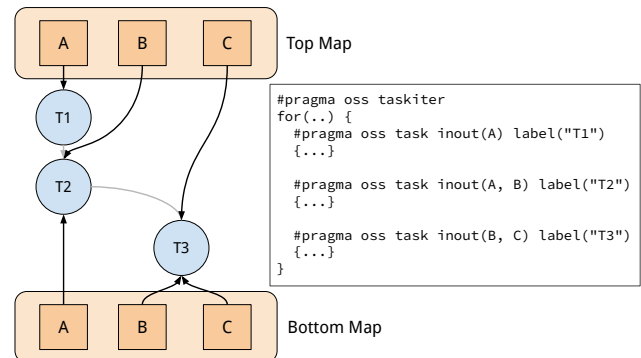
A
B
C
Top Map
T1
T2
T3
A
B
C
Bottom Map

#pragma oss taskiter
for(..) {
  #pragma oss task inout(A) label("T1")
  {...}

  #pragma oss task inout(A, B) label("T2")
  {...}

  #pragma oss task inout(B, C) label("T3")
  {...}
}